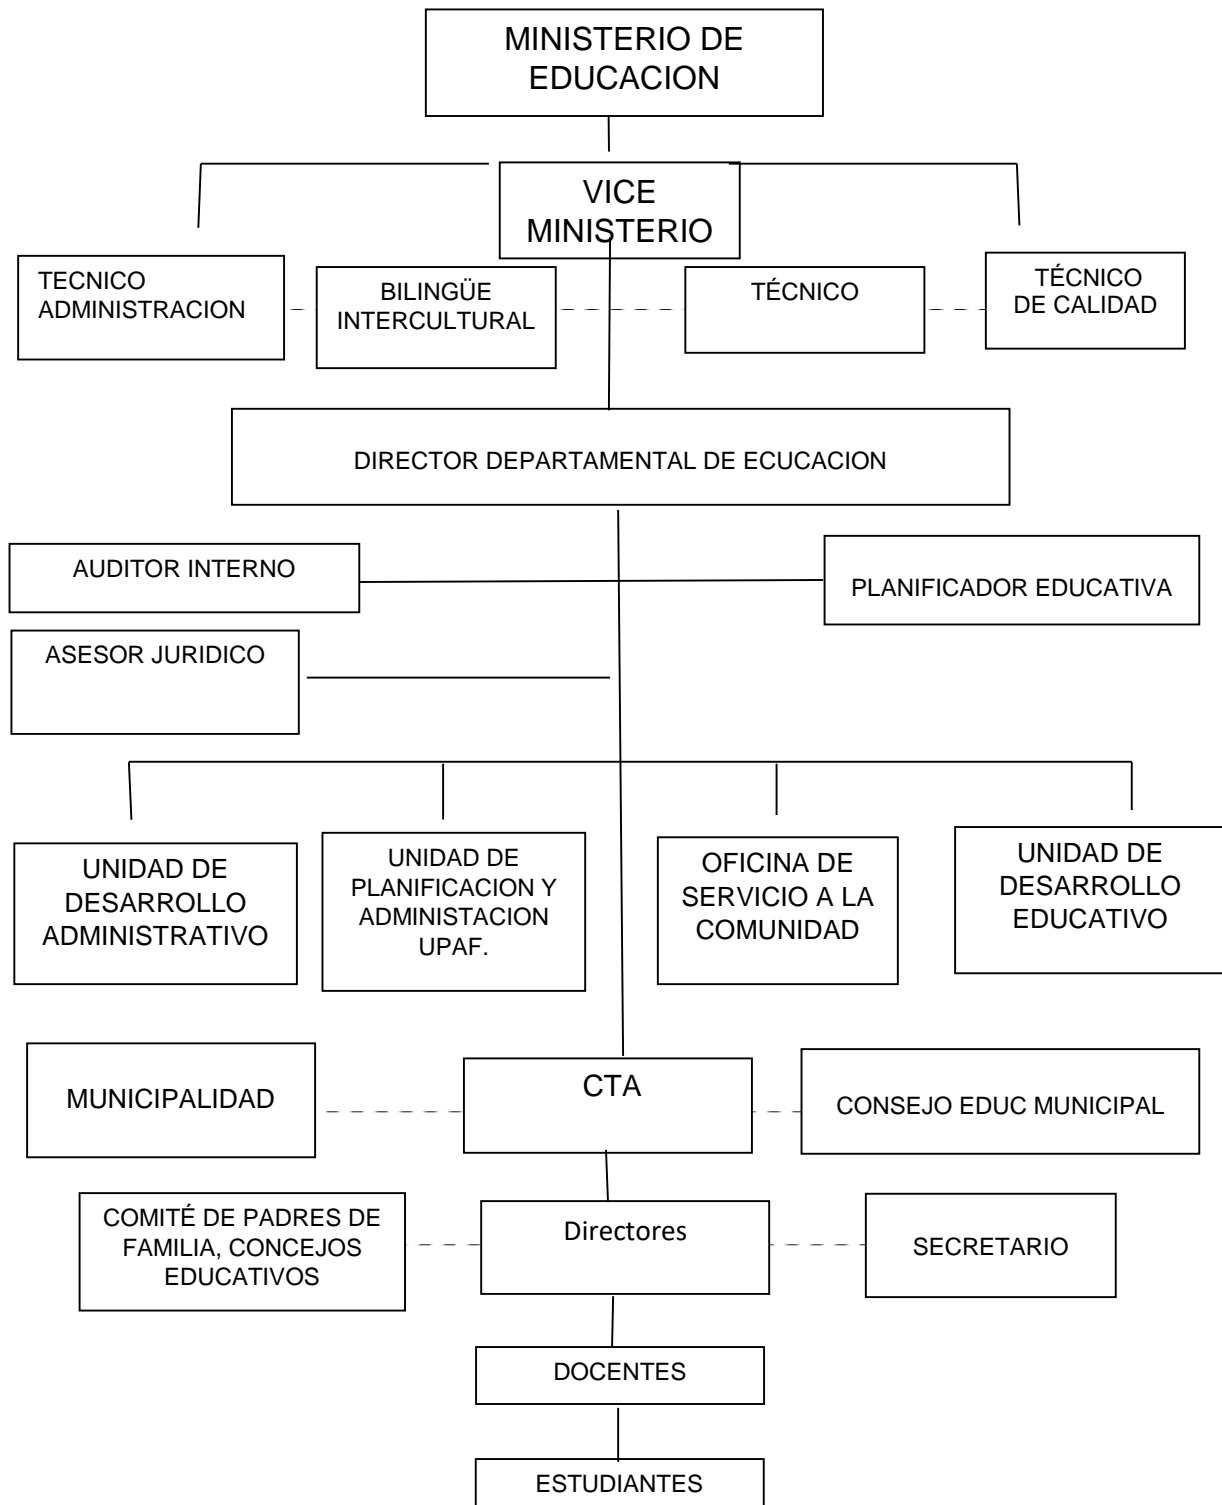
MINISTERIO DE EDUCACION

VICE MINISTERIO

TECNICO ADMINISTRACION

BILINGÜE INTERCULTURAL

TÉCNICO

TÉCNICO DE CALIDAD

DIRECTOR DEPARTAMENTAL DE ECUCACION

AUDITOR INTERNO

PLANIFICADOR EDUCATIVA

ASESOR JURIDICO

UNIDAD DE DESARROLLO ADMINISTRATIVO

UNIDAD DE PLANIFICACION Y ADMINISTACION UPAF.

OFICINA DE SERVICIO A LA COMUNIDAD

UNIDAD DE DESARROLLO EDUCATIVO

MUNICIPALIDAD

CTA

CONSEJO EDUC MUNICIPAL

COMITÉ DE PADRES DE FAMILIA, CONCEJOS EDUCATIVOS

Directores

SECRETARIO

DOCENTES

ESTUDIANTES